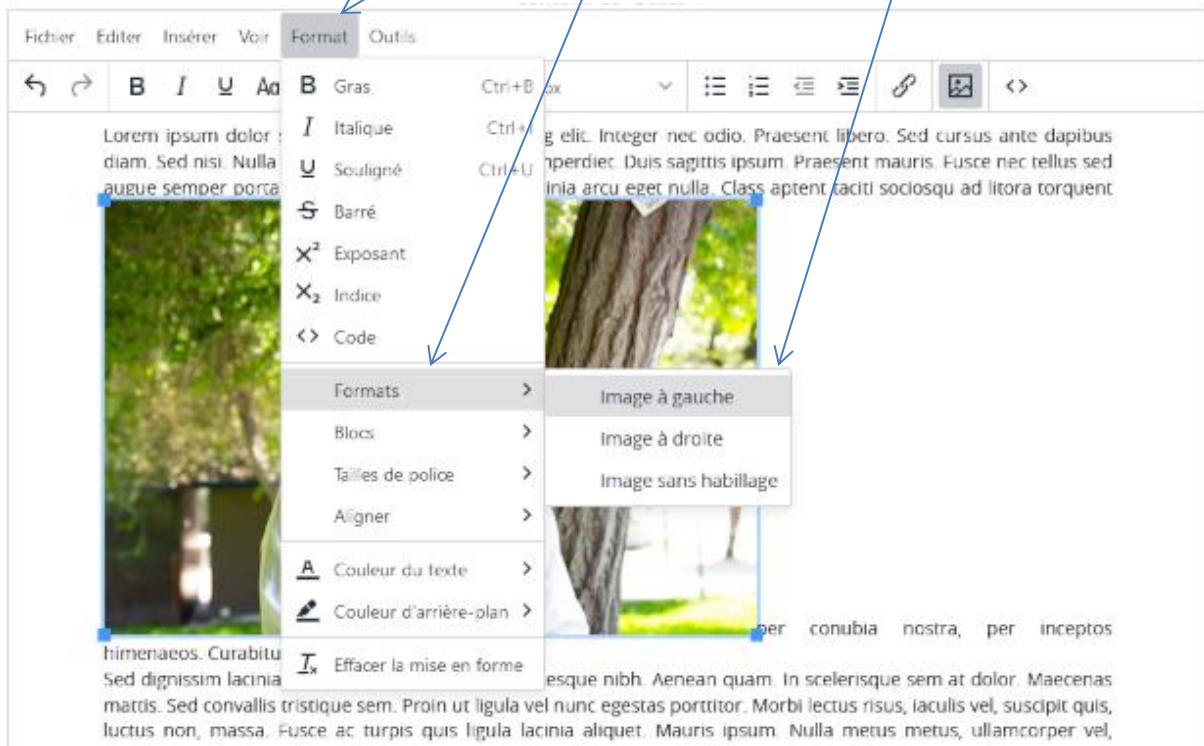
Fichier Editer Insérer Voir Format Outils

B Gras Ctrl+B
I Italique Ctrl+I
U Souligné Ctrl+U
S Barré
$X^2$ Exposant
$X_2$ Indice
<> Code
Formats >
Blocs >
Tailles de police >
Aligner >
A Couleur du texte >
Couleur d'arrière-plan >
$T_x$ Effacer la mise en forme

Image à gauche
Image à droite
Image sans habillage

Lorem ipsum dolor s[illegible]g elit. Integer nec odio. Praesent libero. Sed cursus ante dapibus diam. Sed nisi. Nulla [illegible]mperdiet. Duis sagittis ipsum. Praesent mauris. Fusce nec tellus sed augue semper porta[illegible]inia arcu eget nulla. Class aptent taciti sociosqu ad litora torquent

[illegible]per conubia nostra, per inceptos himenaeos. Curabitu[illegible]
Sed dignissim lacinia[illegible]esque nibh. Aenean quam. In scelerisque sem at dolor. Maecenas mattis. Sed convallis tristique sem. Proin ut ligula vel nunc egestas porttitor. Morbi lectus risus, iaculis vel, suscipit quis, luctus non, massa. Fusce ac turpis quis ligula lacinia aliquet. Mauris ipsum. Nulla metus metus, ullamcorper vel,